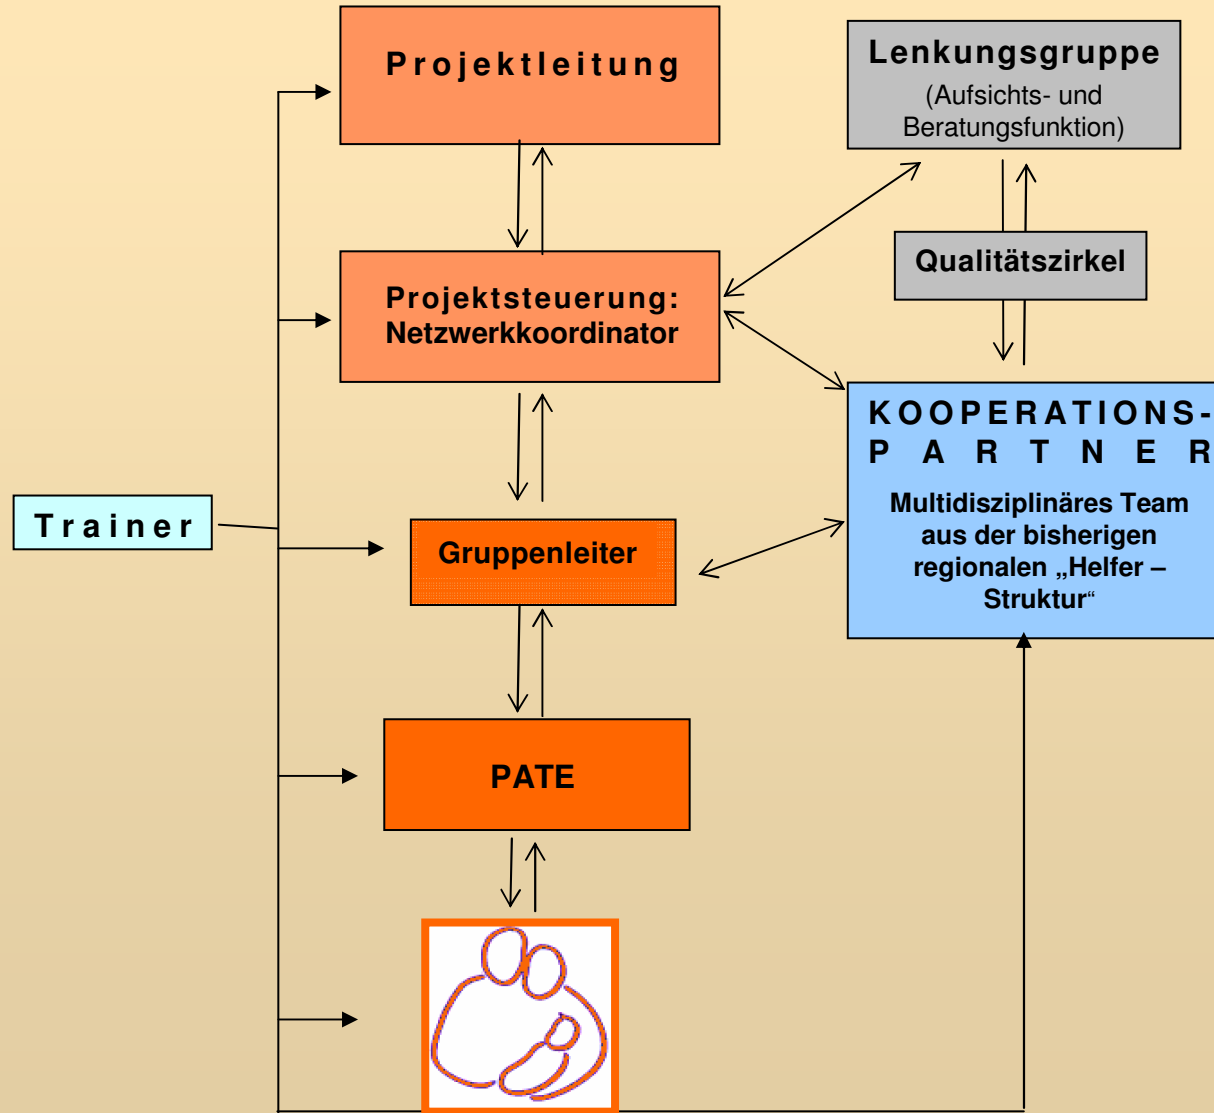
Projektleitung

Lenkungsgruppe
(Aufsichts- und Beratungsfunktion)

Qualitätszirkel

Projektsteuerung:
Netzwerkkoordinator

KOOPERATIONS-PARTNER
Multidisziplinäres Team aus der bisherigen regionalen „Helfer – Struktur“

Trainer

Gruppenleiter

PATE